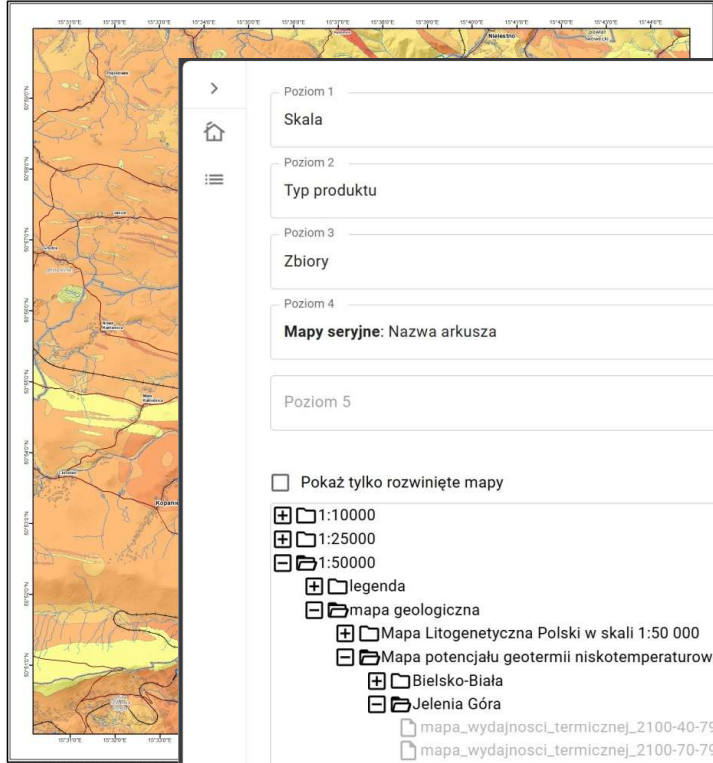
Nielestno

Poziom 1
Skala

Poziom 2
Typ produktu

Poziom 3
Zbiory

Poziom 4
**Mapy seryjne**: Nazwa arkusza

Poziom 5

Pokaż tylko rozwinięte mapy

1:10000
1:25000
1:50000
legenda
mapa geologiczna
Mapa Litogenetyczna Polski w skali 1:50 000
Mapa potencjału geotermii niskotemperaturow
Bielsko-Biała
Jelenia Góra
mapa_wydajnosci_termicznej_2100-40-79
mapa_wydajnosci_termicznej_2100-70-79